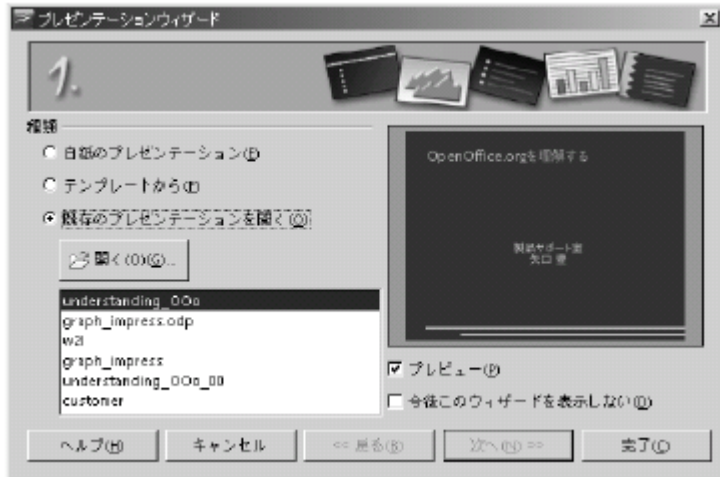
プレゼンテーションウィザード

1.

種類

白紙のプレゼンテーション(E)

テンプレートから(T)

既存のプレゼンテーションを開く(O)

開く(O)(S)...

understanding_OOo
graph_impress.odp
w2l
graph_impress
understanding_OOo_00
customer

OpenOffice.orgを理解する

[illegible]
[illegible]

プレビュー(P)

今後このウィザードを表示しない(D)

ヘルプ(H)

キャンセル

<< 戻る(B)

次へ(N) >>

完了(C)